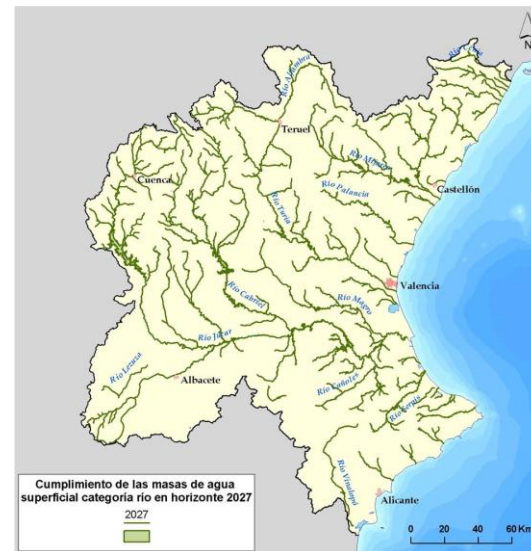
N

Río Alfambra

Teruel

Río Mijares

Río Palancia

Castellón

Cuenca

Río Turia

Río Cabriel

Valencia

Río Magro

Río Júcar

Río Lezuza

Albacete

Río Cañoles

Río Serpis

Río Vinalopó

Alicante

Cumplimiento de las masas de agua superficial categoría río en horizonte 2027

2027

0 20 40 60 Km